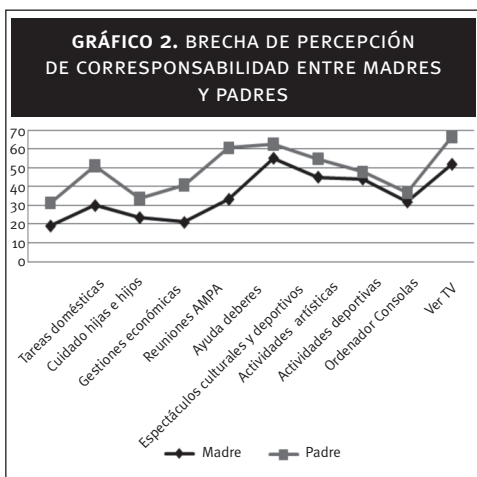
GRÁFICO 2. BRECHA DE PERCEPCIÓN DE CORRESPONSABILIDAD ENTRE MADRES Y PADRES

70
60
50
40
30
20
10
0

Tareas domésticas
Cuidado hijas e hijos
Gestiones económicas
Reuniones AMPA
Ayuda deberes
Espectáculos culturales y deportivos
Actividades artísticas
Actividades deportivas
Ordenador Consolas
Ver TV

Madre
Padre